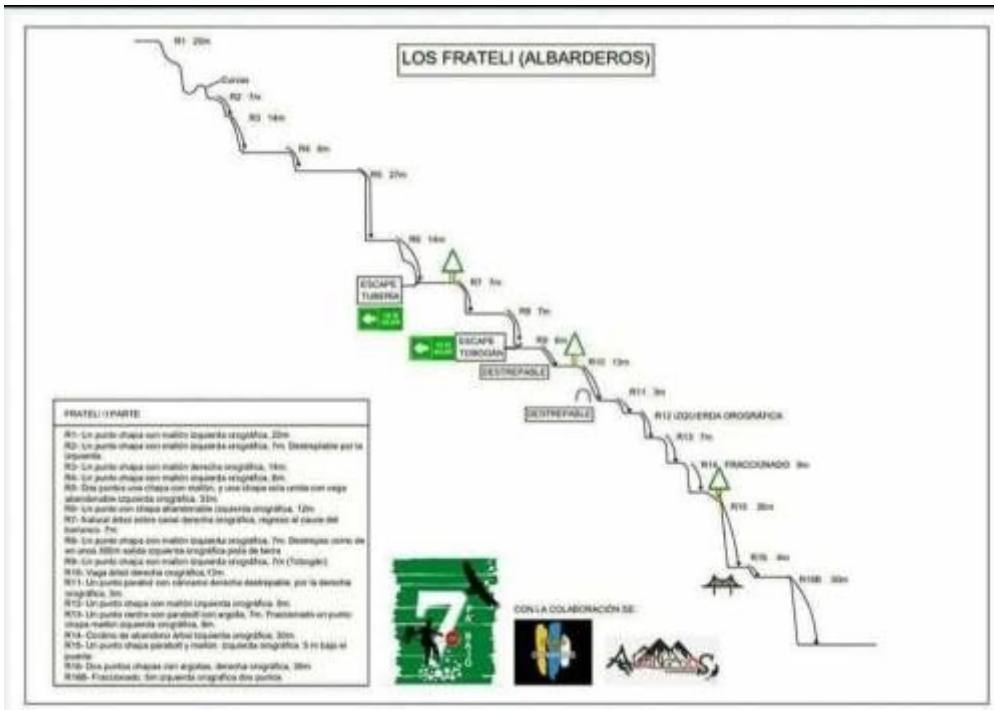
LOS FRATELI (ALBARDEROS)

R1 20m

Curvas

R2 7m

R3 14m

R4 8m

R5 27m

R6 14m

ESCAPE TUBERIA

R7 7m

R8 7m

ESCAPE TOBOGÁN

R9 6m

R10 12m

DESTREPABLE

DESTREPABLE

R11 3m

R12 IZQUIERDA OROGRÁFICA

R13 7m

R14 FRACCIONADO 9m

R15 30m

R16 4m

R16B 30m

FRATELI 1 PARTE

R1- Un punto chapa con maillón izquierda orográfica, 20m
R2- Un punto chapa con maillón izquierda orográfica, 7m. Destrepable por la izquierda.
R3- Un punto chapa con maillón derecha orográfica, 14m.
R4- Un punto chapa con maillón izquierda orográfica, 8m.
R5- Dos puntos una chapa con maillón, y una chapa sola unida con vaga abandonable izquierda orográfica, 33m.
R6- Un punto con chapa abandonable izquierda orográfica, 12m.
R7- Natural árbol sobre canal derecha orográfica, regreso al cauce del barranco, 7m.
R8- Un punto chapa con maillón izquierda orográfica, 7m. Destrepes como de en unos 300m salida izquierda orográfica pista de tierra
R9- Un punto chapa con maillón izquierda orográfica, 7m (Tobogán)
R10- Vaga árbol derecha orográfica,12m.
R11- Un punto parabolt con cáncamo derecha destrepable, por la derecha orográfica, 3m.
R12- Un punto chapa con maillón izquierda orográfica, 8m.
R13- Un punto rendro con parabolt con argolla, 7m. Fraccionado un punto chapa maillón izquierda orográfica, 8m.
R14- Cordino de abandono árbol izquierda orográfica, 30m.
R15- Un punto chapa parabolt y maillón izquierda orográfica 5 m bajo el puente.
R16- Dos puntos chapas con argollas, derecha orográfica, 30m
R16B- Fraccionado, 5m izquierda orográfica dos puntos.

7

CON LA COLABORACIÓN DE: